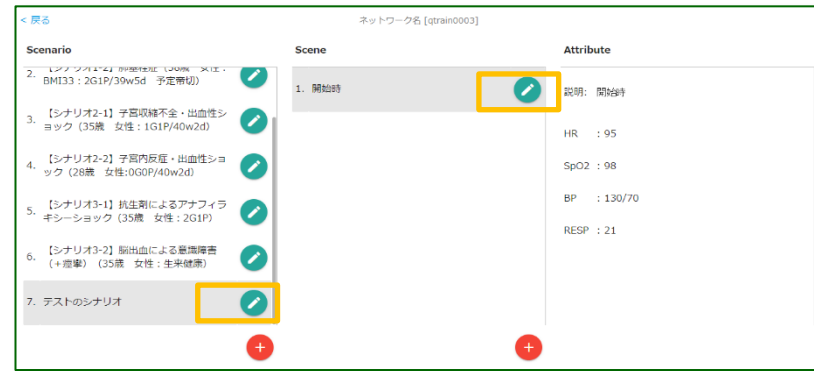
< 戻る

ネットワーク名 [qtrain0003]

Scenario

2. 【シナリオ1-2】肺塞栓症（38歳　女性：BMI33：2G1P/39w5d　予定帝切）

3. 【シナリオ2-1】子宮収縮不全・出血性ショック（35歳　女性：1G1P/40w2d）

4. 【シナリオ2-2】子宮内反症・出血性ショック（28歳　女性：0G0P/40w2d）

5. 【シナリオ3-1】抗生剤によるアナフィラキシーショック（35歳　女性：2G1P）

6. 【シナリオ3-2】脳出血による意識障害（＋痙攣）（35歳　女性：生来健康）

7. テストのシナリオ

Scene

1. 開始時

Attribute

説明:　開始時

HR　: 95

SpO2 : 98

BP　: 130/70

RESP : 21